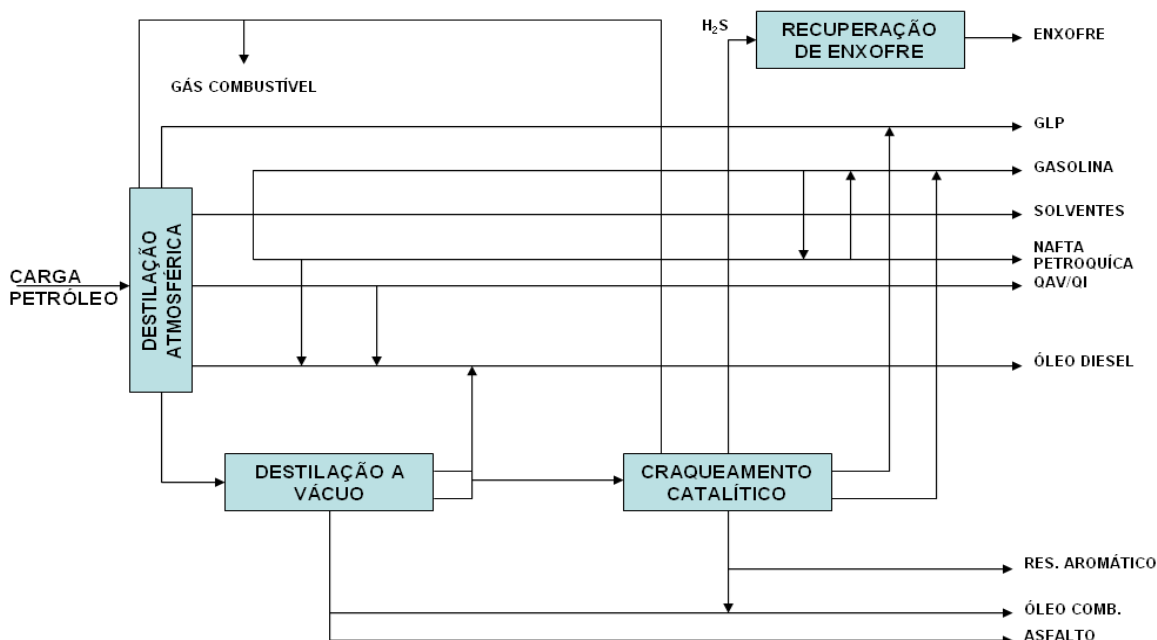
GÁS COMBUSTÍVEL

$H_2S$

RECUPERAÇÃO DE ENXOFRE

ENXOFRE

GLP

GASOLINA

SOLVENTES

NAFTA PETROQUÍCA

QAV/QI

ÓLEO DIESEL

CARGA PETRÓLEO

DESTILAÇÃO ATMOSFÉRICA

DESTILAÇÃO A VÁCUO

CRAQUEAMENTO CATALÍTICO

RES. AROMÁTICO

ÓLEO COMB.

ASFALTO